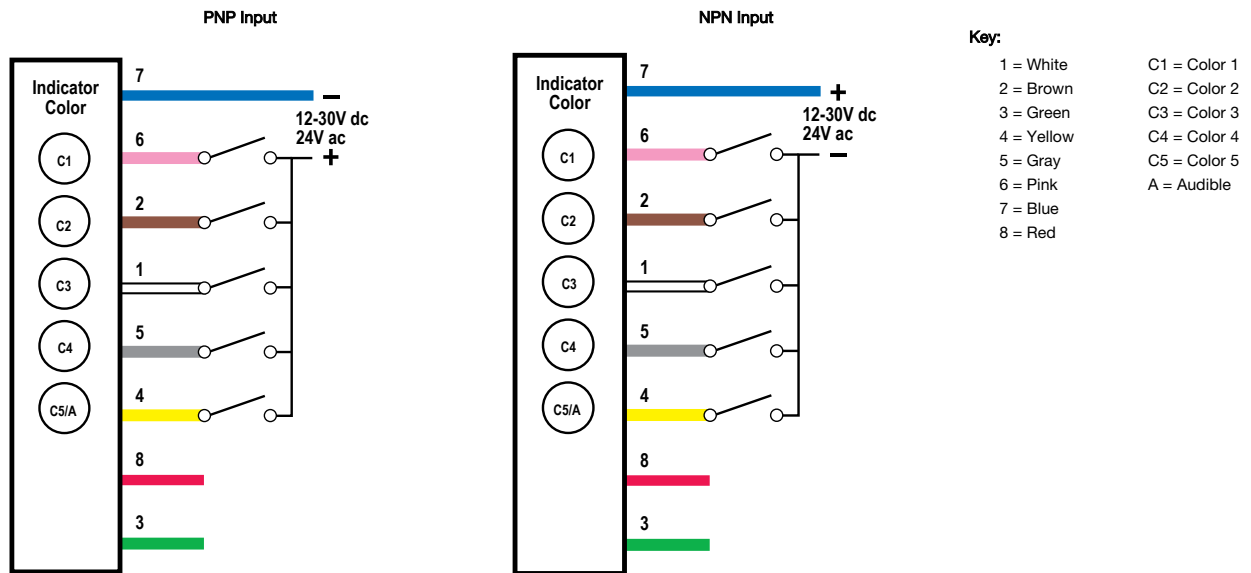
PNP Input

Indicator Color

C1

C2

C3

C4

C5/A

7

–

12-30V dc
24V ac

6

+

2

1

5

4

8

3

NPN Input

Indicator Color

C1

C2

C3

C4

C5/A

7

+

12-30V dc
24V ac

6

–

2

1

5

4

8

3

Key:

1 = White
2 = Brown
3 = Green
4 = Yellow
5 = Gray
6 = Pink
7 = Blue
8 = Red

C1 = Color 1
C2 = Color 2
C3 = Color 3
C4 = Color 4
C5 = Color 5
A = Audible